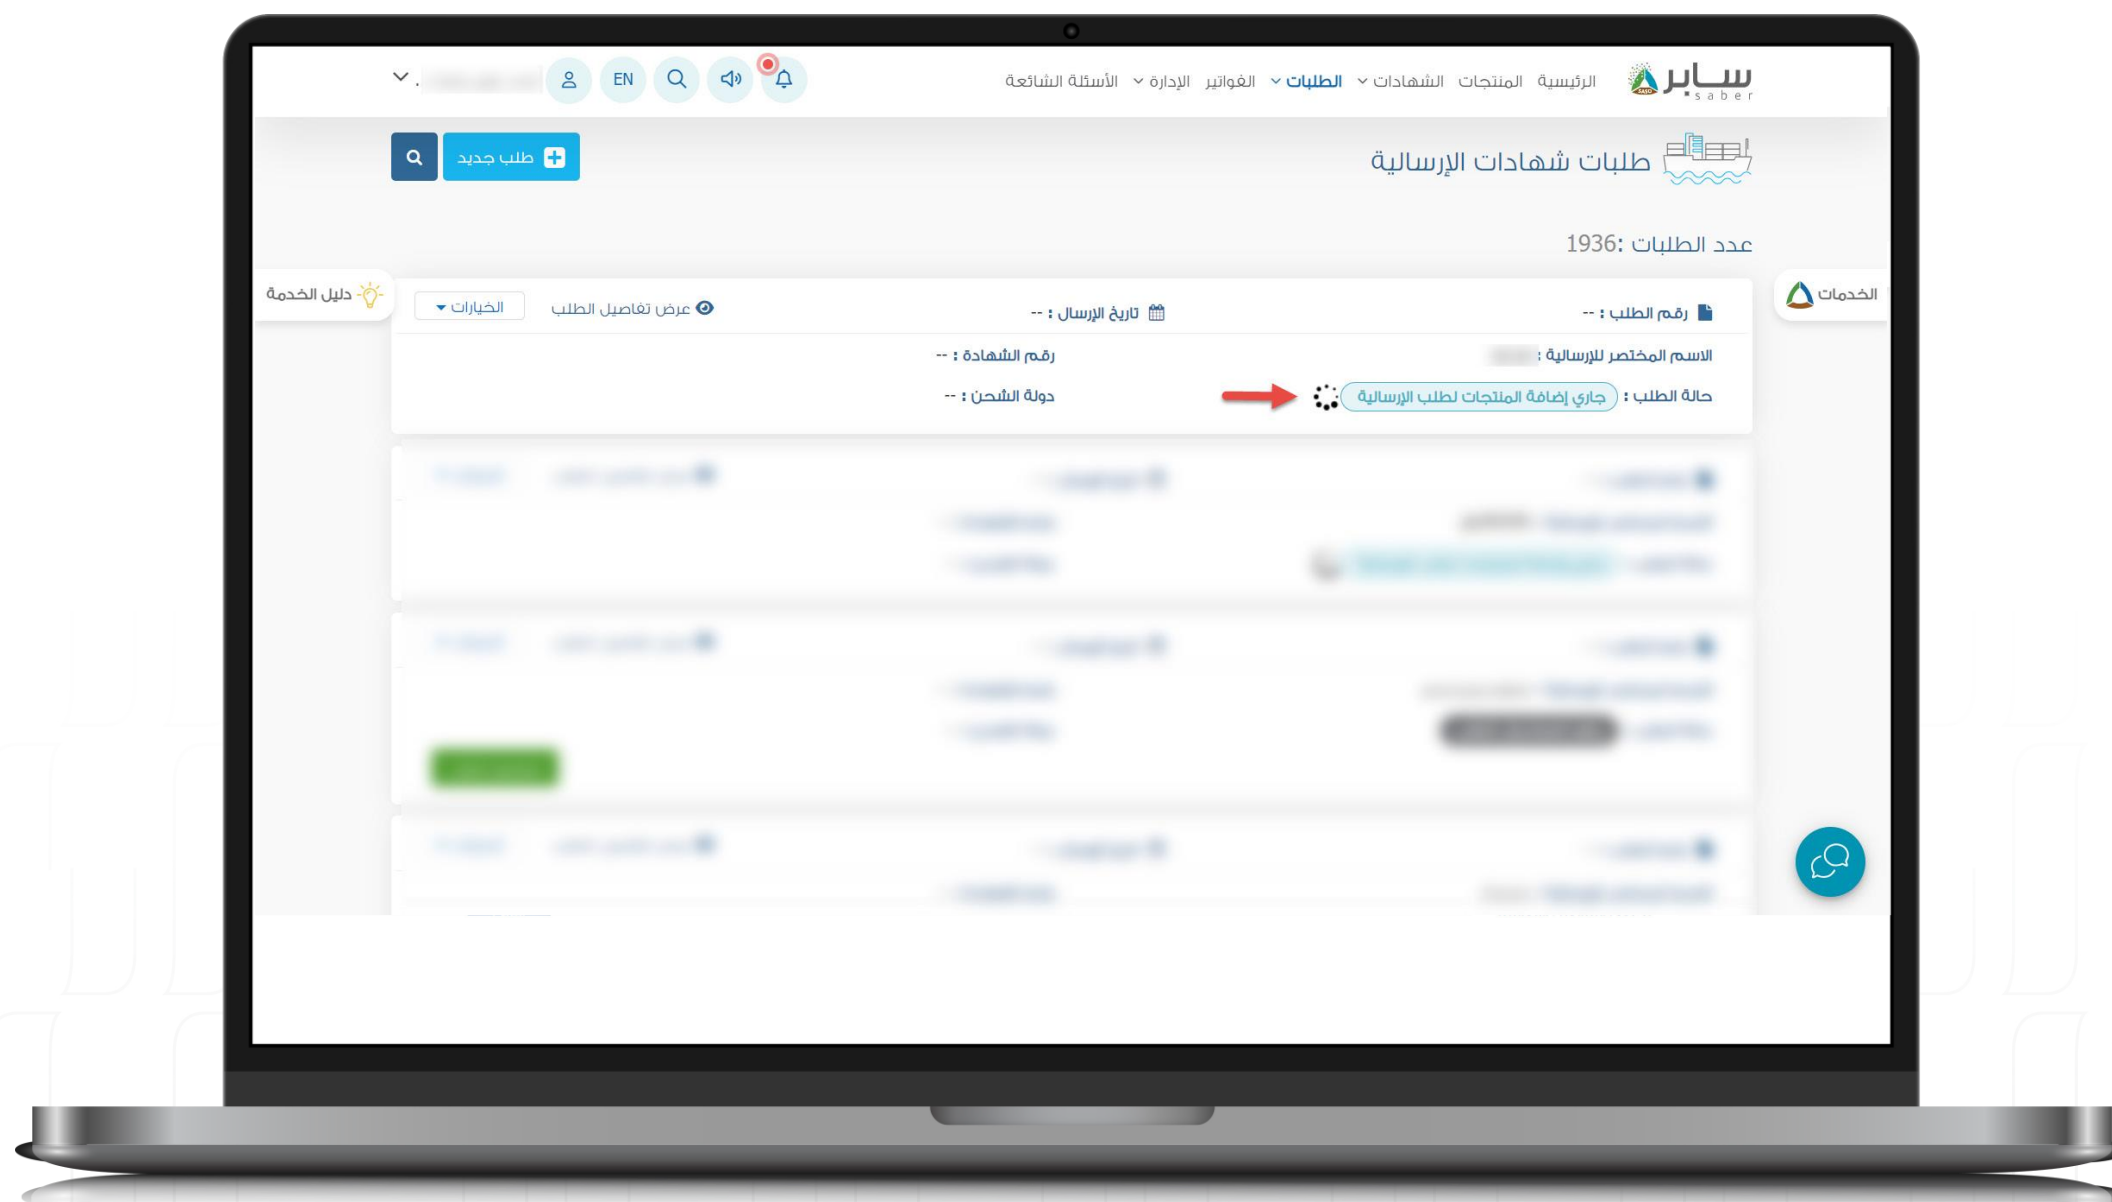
سابر saber
الرئيسية المنتجات الشهادات الطلبات الفواتير الإدارة الأسئلة الشائعة
EN

طلبات شهادات الإرسالية
طلب جديد

عدد الطلبات: 1936

الخدمات
دليل الخدمة

رقم الطلب : --
تاريخ الإرسال : --
عرض تفاصيل الطلب
الخيارات

الاسم المختصر للإرسالية : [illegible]
رقم الشهادة : --

حالة الطلب : جاري إضافة المنتجات لطلب الإرسالية
دولة الشحن : --